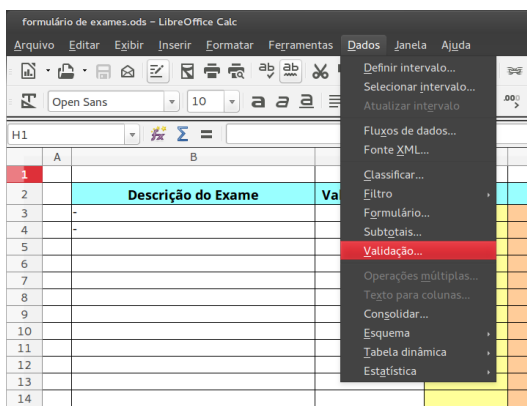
formulário de exames.ods – LibreOffice Calc

Arquivo Editar Exibir Inserir Formatar Ferramentas Dados Janela Ajuda

Open Sans 10

H1

| | A | B | |
|---|---|---|---|
| 1 | | | |
| 2 | | Descrição do Exame | Va |
| 3 | | - | |
| 4 | | - | |
| 5 | | | |
| 6 | | | |
| 7 | | | |
| 8 | | | |
| 9 | | | |
| 10 | | | |
| 11 | | | |
| 12 | | | |
| 13 | | | |
| 14 | | | |

Definir intervalo...
Selecionar intervalo...
Atualizar intervalo
Fluxos de dados...
Fonte XML...
Classificar...
Filtro
Formulário...
Subtotais...
Validação...
Operações múltiplas...
Texto para colunas...
Consolidar...
Esquema
Tabela dinâmica
Estatística